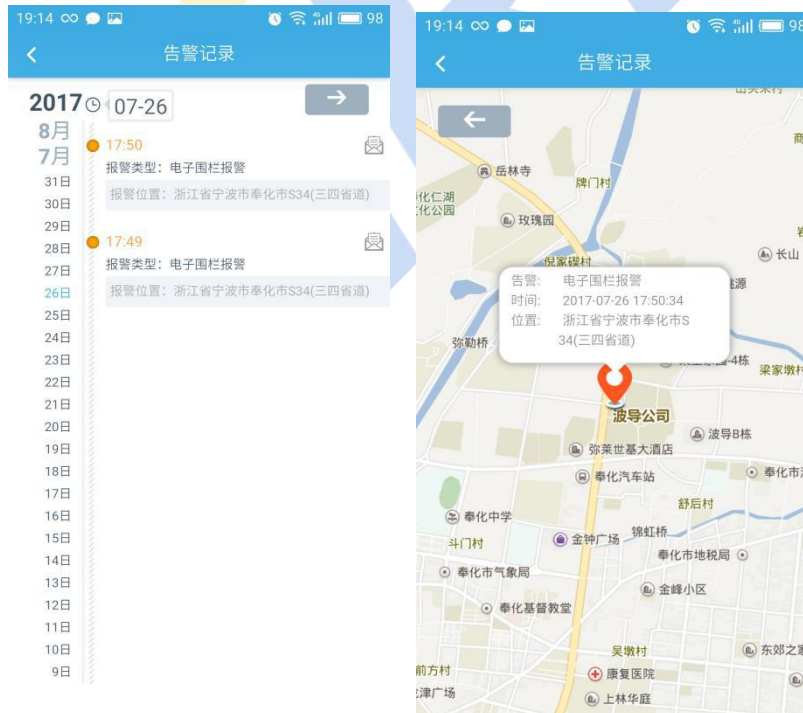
19:14 98

告警记录

2017 07-26

8月
7月
31日
30日
29日
28日
27日
26日
25日
24日
23日
22日
21日
20日
19日
18日
17日
16日
15日
14日
13日
12日
11日
10日
9日

17:50
报警类型：电子围栏报警
报警位置：浙江省宁波市奉化市S34(三四省道)

17:49
报警类型：电子围栏报警
报警位置：浙江省宁波市奉化市S34(三四省道)

19:14 98

告警记录

岳林寺
牌门村
化仁湖
化公园
玫瑰园
倪家碶村
长山
告警: 电子围栏报警
时间: 2017-07-26 17:50:34
位置: 浙江省宁波市奉化市S34(三四省道)
弥勒桥
梁家墩村
波导公司
波导B栋
弥莱世基大酒店
奉化汽车站
奉化市
舒后村
奉化中学
斗门村
金钟广场
锦虹桥
奉化市地税局
奉化市气象局
金峰小区
奉化基督教堂
吴墩村
东郊之
前方村
康复医院
津广场
上林华庭